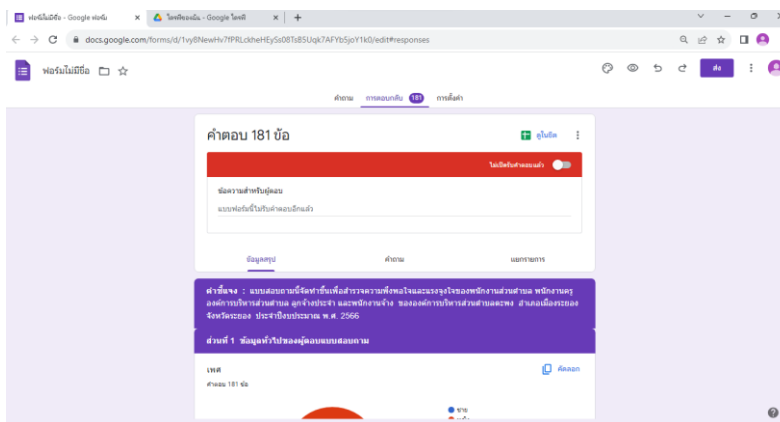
ฟอร์มไม่มีชื่อ - Google ฟอร์ม ×
ไดรฟ์ของฉัน - Google ไดรฟ์ ×
+

docs.google.com/forms/d/1vy8NewHv7fPRLckheHEySs08Ts85Uqk7AFYbSjoY1k0/edit#responses

ฟอร์มไม่มีชื่อ

ส่ง

คำถาม การตอบกลับ 181 การตั้งค่า

คำตอบ 181 ข้อ

ดูในชีต

ไม่เปิดรับคำตอบแล้ว

ข้อความสำหรับผู้ตอบ

แบบฟอร์มนี้ไม่รับคำตอบอีกแล้ว

ข้อมูลสรุป คำถาม แยกรายการ

คำชี้แจง : แบบสอบถามนี้จัดทำขึ้นเพื่อสำรวจความพึงพอใจและแรงจูงใจของพนักงานส่วนตำบล พนักงานครูองค์การบริหารส่วนตำบล ลูกจ้างประจำ และพนักงานจ้าง ขององค์การบริหารส่วนตำบลละพง อำเภอเมืองระยอง จังหวัดระยอง ประจำปีงบประมาณ พ.ศ. 2566

ส่วนที่ 1 ข้อมูลทั่วไปของผู้ตอบแบบสอบถาม

เพศ
คำตอบ 181 ข้อ

คัดลอก

ชาย
หญิง